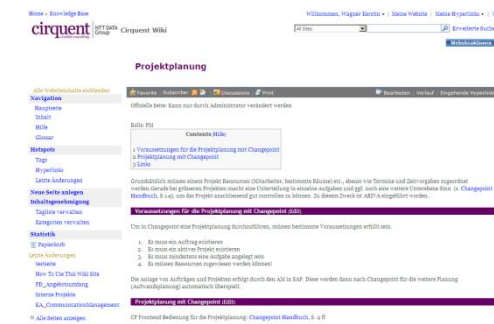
Home » Knowledge Base

Willkommen, Wagner Kerstin ▾ | Meine Website | Meine Hyperlinks ▾ | ?

cirquent | NTT DATA Group | Cirquent Wiki

All Sites | Erweiterte Suche

Websiteaktionen

Projektplanung

Alle Websiteinhalte anzeigen

Navigation
Hauptseite
Inhalt
Hilfe
Glossar

Hotspots
Tags
Hyperlinks
Letzte Änderungen

Neue Seite anlegen

Inhaltsgenehmigung
Tagliste verwalten
Kategorien verwalten

Statistik

Papierkorb

Letzte Änderungen
testseite
How To Use This Wiki Site
PD_Angebotsprüfung
Interne Projekte
EA_Communicationmanagement

Alle Seiten anzeigen

Favorite | Subscribe | Discussions | Print

Bearbeiten | Verlauf | Eingehende Hyperlinks

Offizielle Seite: Kann nur durch Administrator verändert werden

Rolle: PM

Contents [hide]
1 Voraussetzungen für die Projektplanung mit Changepoint
2 Projektplanung mit Changepoint
3 Links

Grundsätzlich müssen einem Projekt Ressourcen (Mitarbeiter, bestimmte Räume) etc., ebenso wie Termine und Zeitvorgaben zugeordnet werden. Gerade bei größeren Projekten macht eine Unterteilung in einzelne Aufgaben und ggf. noch seine weitere Unterebene Sinn (z. Changepoint Handbuch, S.14), um das Projekt anschließend gut controllen zu können. Zu diesem Zweck ist ARIVA eingeführt worden.

Voraussetzungen für die Projektplanung mit Changepoint (Edit)

Um in Changepoint eine Projektplanung durchzuführen, müssen bestimmte Voraussetzungen erfüllt sein.

1. Es muss ein Auftrag existieren
2. Es muss ein aktives Projekt existieren
3. Es muss mindestens eine Aufgabe angelegt sein
4. Es müssen Ressourcen zugewiesen werden können!

Die Anlage von Aufträgen und Projekten erfolgt durch den AM in SAP. Diese werden dann nach Changepoint für die weitere Planung (Aufwandsplanung) automatisch übergeleitet.

Projektplanung mit Changepoint (Edit)

CP Frontend Bedienung für die Projektplanung: Changepoint Handbuch, S. 9 ff